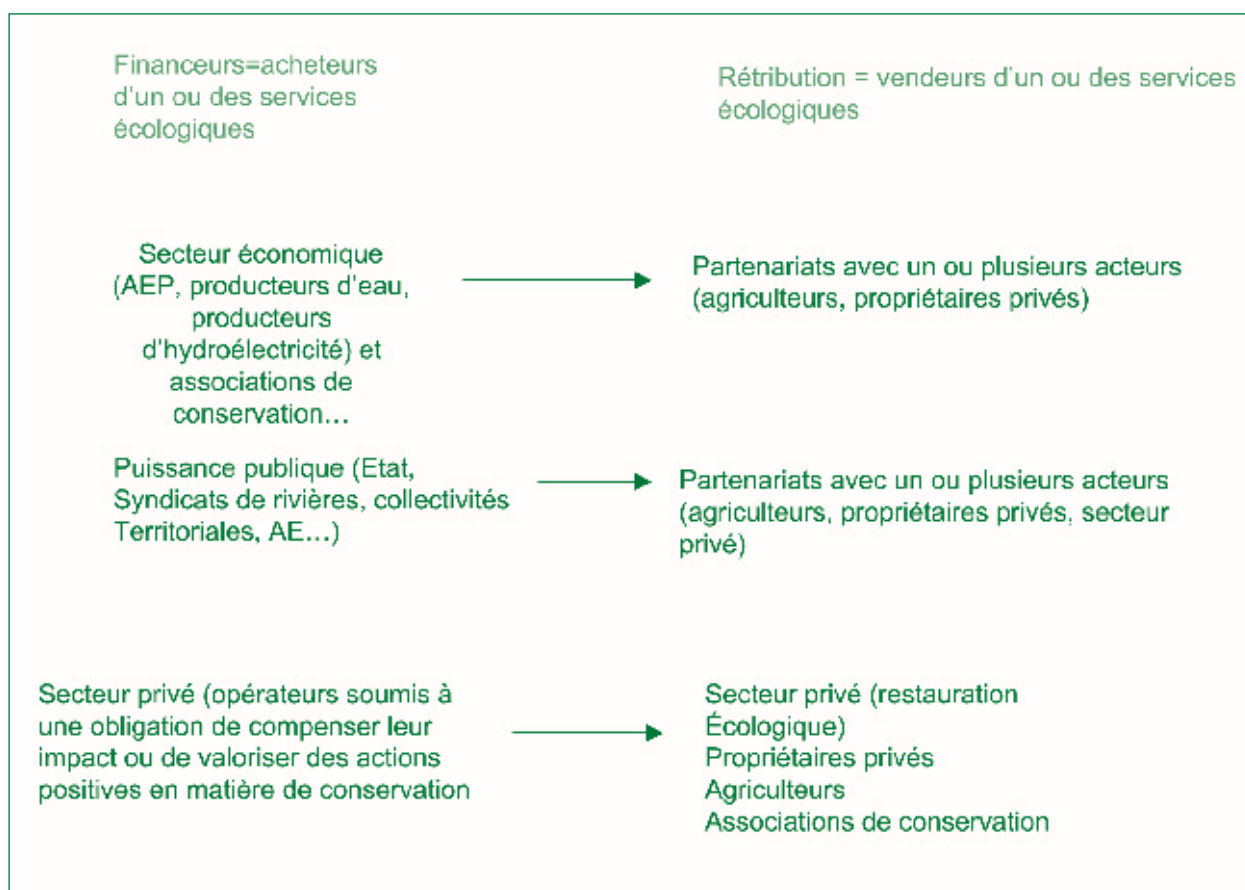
Financeurs=acheteurs d'un ou des services écologiques

Rétribution = vendeurs d'un ou des services écologiques

Secteur économique (AEP, producteurs d'eau, producteurs d'hydroélectricité) et associations de conservation…

Partenariats avec un ou plusieurs acteurs (agriculteurs, propriétaires privés)

Puissance publique (Etat, Syndicats de rivières, collectivités Territoriales, AE…)

Partenariats avec un ou plusieurs acteurs (agriculteurs, propriétaires privés, secteur privé)

Secteur privé (opérateurs soumis à une obligation de compenser leur impact ou de valoriser des actions positives en matière de conservation

Secteur privé (restauration Écologique)
Propriétaires privés
Agriculteurs
Associations de conservation